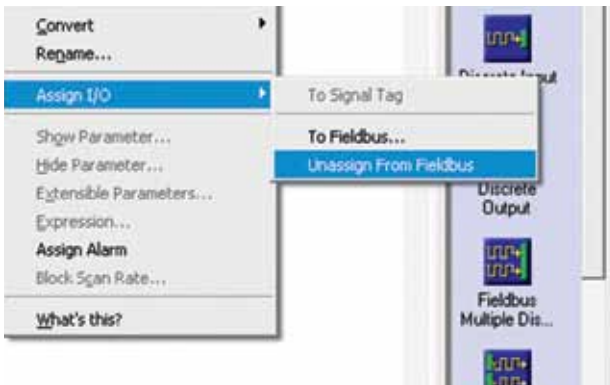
Convert
Rename...
Assign I/O
Show Parameter...
Hide Parameter...
Extensible Parameters...
Expression...
Assign Alarm
Block Scan Rate...
What's this?

To Signal Tag
To Fieldbus...
Unassign From Fieldbus

Discrete Input
Discrete Output
Fieldbus Multiple Dis...